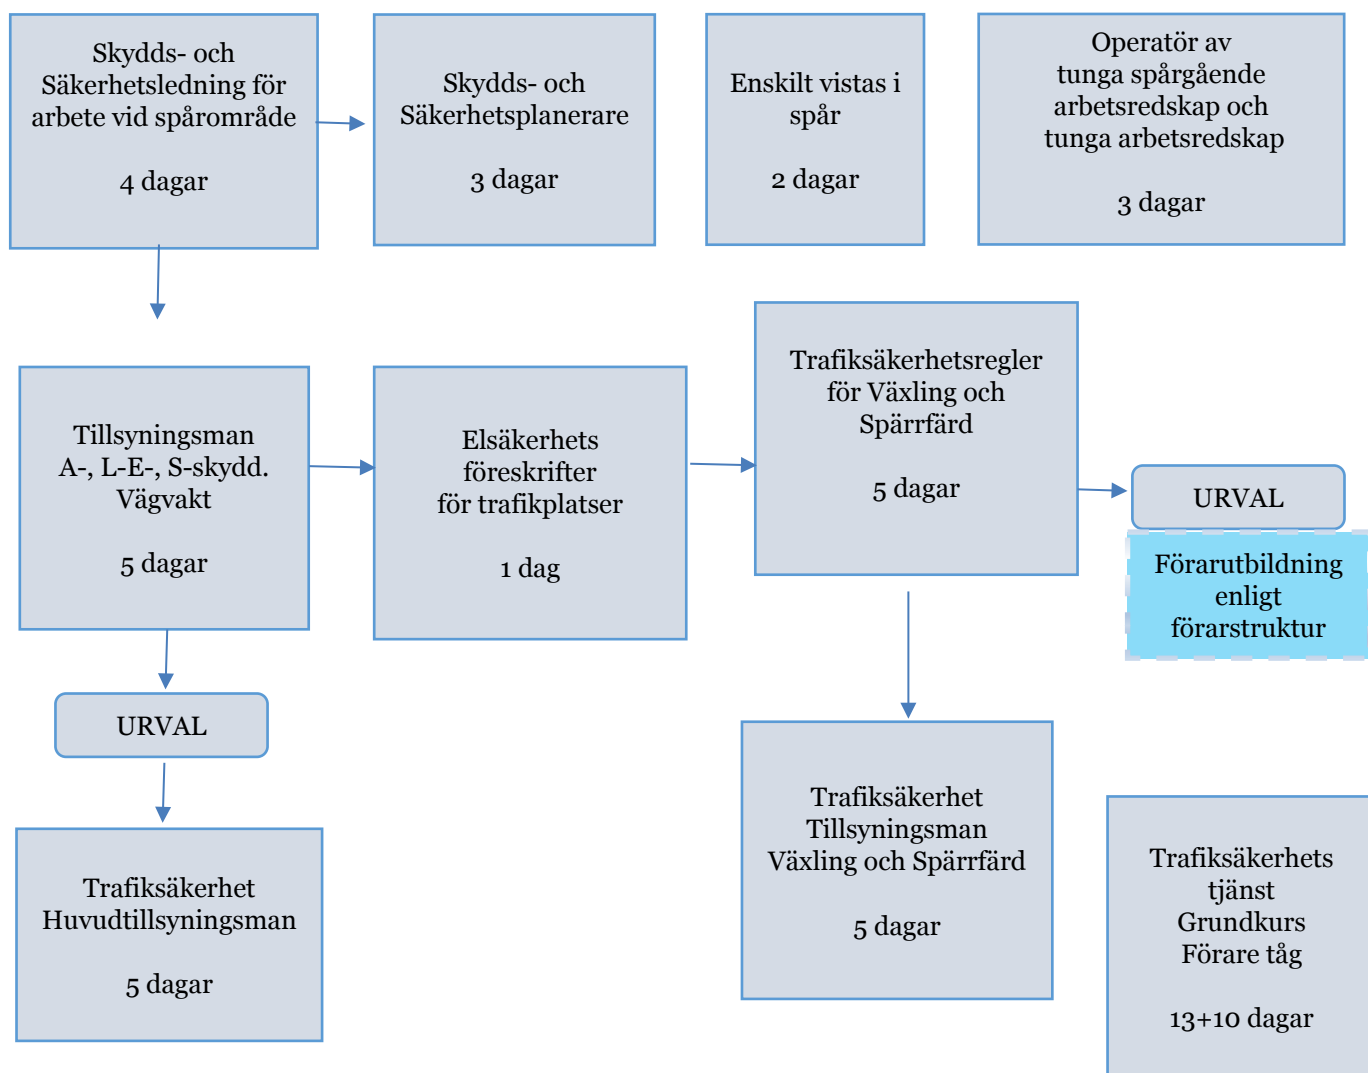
Skydds- och Säkerhetsledning för arbete vid spårområde

4 dagar

Skydds- och Säkerhetsplanerare

3 dagar

Enskilt vistas i spår

2 dagar

Operatör av tunga spårgående arbetsredskap och tunga arbetsredskap

3 dagar

Tillsyningsman A-, L-E-, S-skydd. Vägvakt

5 dagar

Elsäkerhets föreskrifter för trafikplatser

1 dag

Trafiksäkerhetsregler för Växling och Spärrfärd

5 dagar

URVAL

Förarutbildning enligt förarstruktur

URVAL

Trafiksäkerhet Huvudtillsyningsman

5 dagar

Trafiksäkerhet Tillsyningsman Växling och Spärrfärd

5 dagar

Trafiksäkerhets tjänst Grundkurs Förare tåg

13+10 dagar